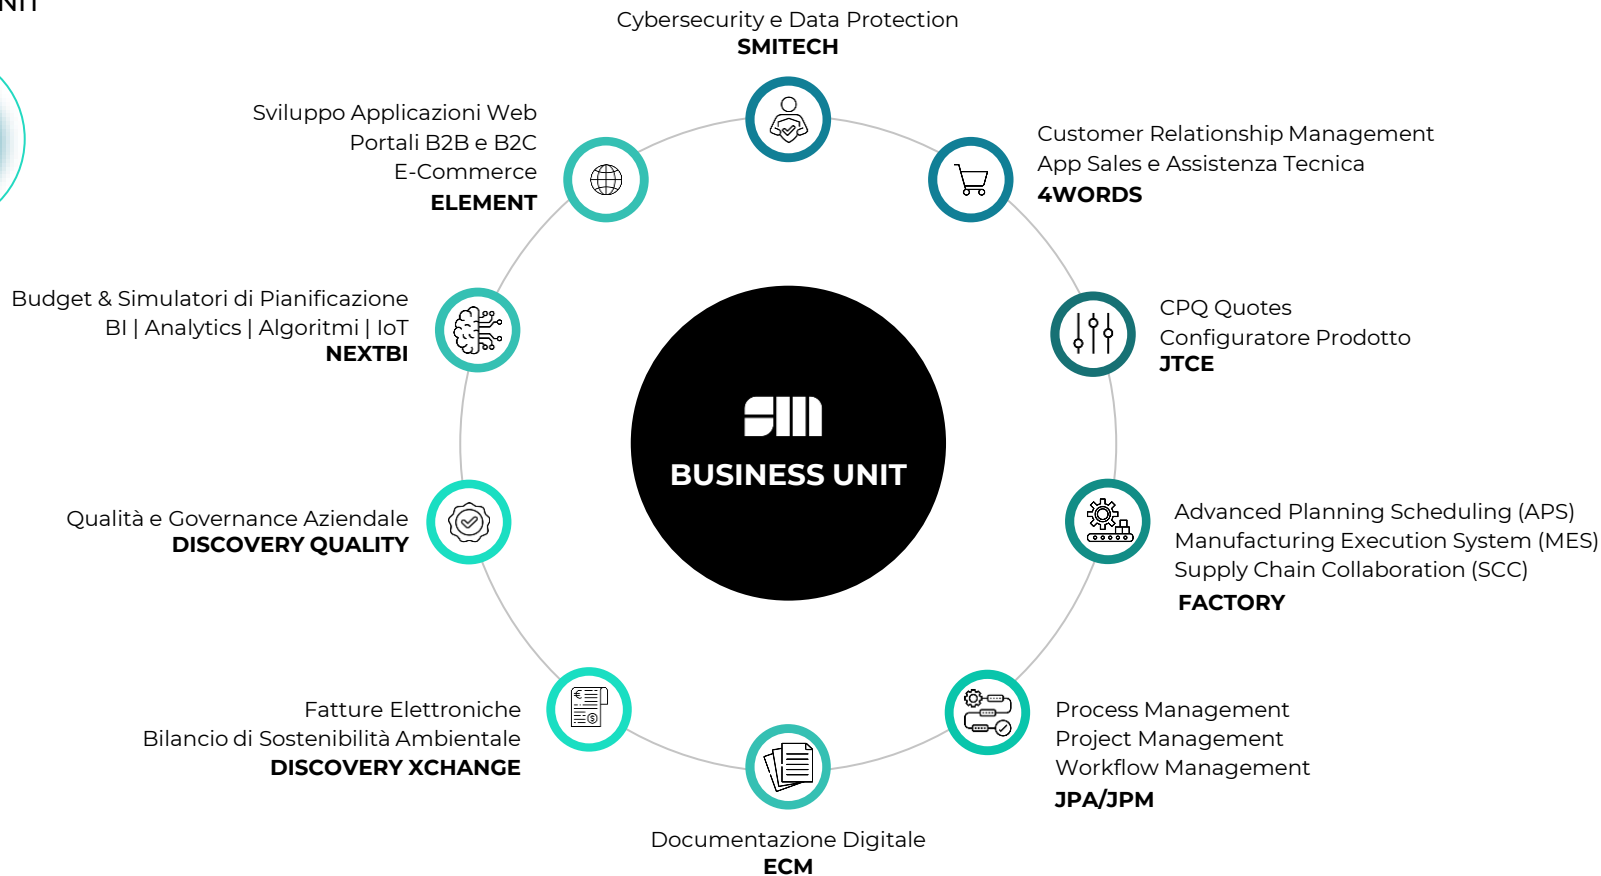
NIT

Cybersecurity e Data Protection
SMITECH

Sviluppo Applicazioni Web
Portali B2B e B2C
E-Commerce
ELEMENT

Customer Relationship Management
App Sales e Assistenza Tecnica
4WORDS

Budget & Simulatori di Pianificazione
BI | Analytics | Algoritmi | IoT
NEXTBI

CPQ Quotes
Configuratore Prodotto
JTCE

SM
BUSINESS UNIT

Qualità e Governance Aziendale
DISCOVERY QUALITY

Advanced Planning Scheduling (APS)
Manufacturing Execution System (MES)
Supply Chain Collaboration (SCC)
FACTORY

Fatture Elettroniche
Bilancio di Sostenibilità Ambientale
DISCOVERY XCHANGE

Process Management
Project Management
Workflow Management
JPA/JPM

Documentazione Digitale
ECM